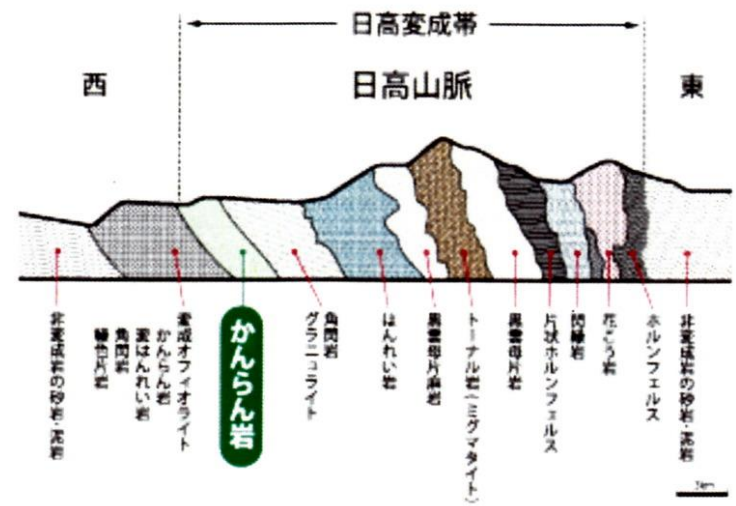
日高変成帯

西

日高山脈

東

非変成岩の砂岩・泥岩

変成オフィオライト かんらん岩 変はんれい岩 角閃岩 緑色片岩

かんらん岩

角閃岩 グラニュライト

はんれい岩

黒雲母片麻岩

トーナル岩（ミグマタイト）

黒雲母片岩

片状ホルンフェルス

閃緑岩

花こう岩

ホルンフェルス

非変成岩の砂岩・泥岩

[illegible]